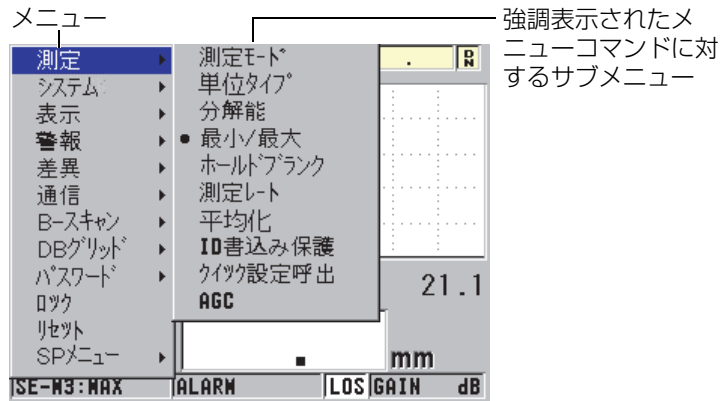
メニュー

強調表示されたメニューコマンドに対するサブメニュー

測定
システム
表示
警報
差異
通信
B-スキャン
DBグリッド
パスワード
ロック
リセット
SPメニュー

測定モード
単位タイプ
分解能
● 最小/最大
ホールドブランク
測定レート
平均化
ID書込み保護
クイック設定呼出
AGC

.
R
21.1
■
mm
SE-M3:MAX
ALARM
LOS
GAIN
dB